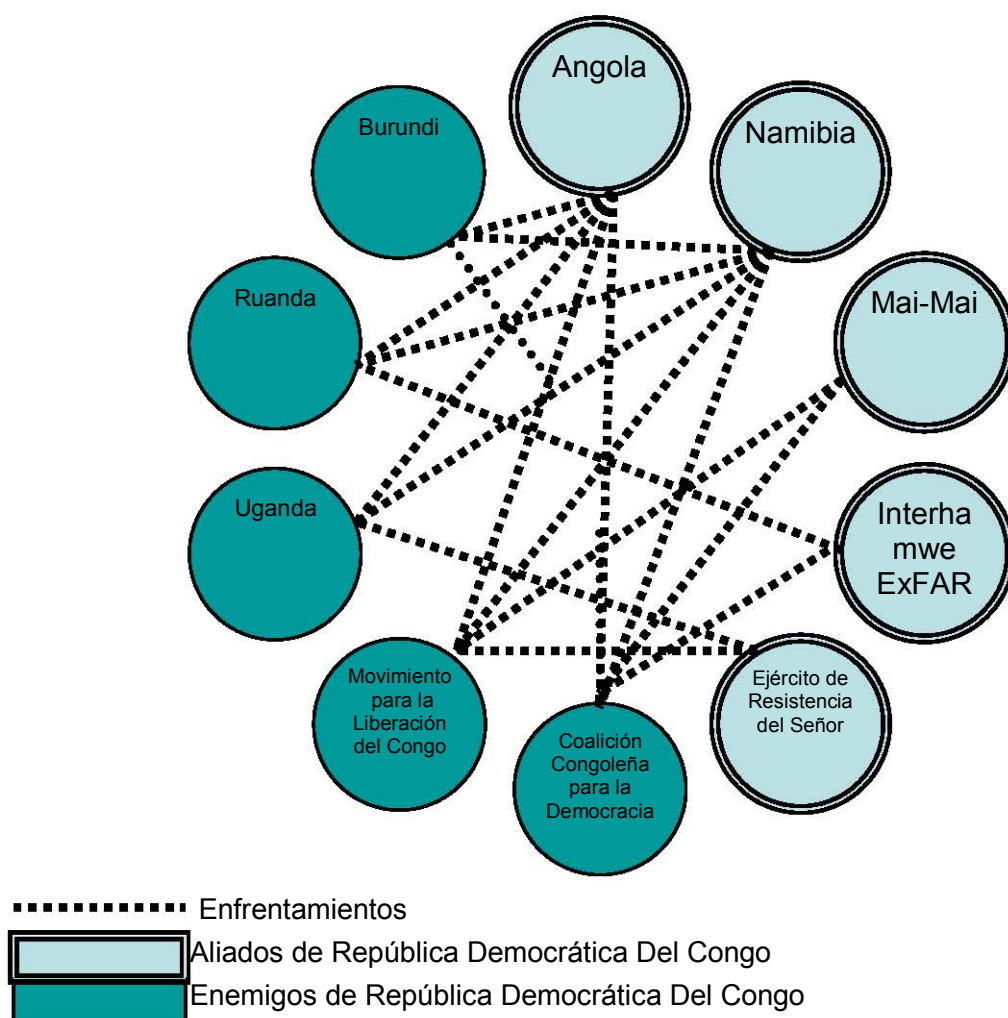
Angola

Burundi

Namibia

Ruanda

Mai-Mai

Uganda

Interhamwe ExFAR

Movimiento para la Liberación del Congo

Ejército de Resistencia del Señor

Coalición Congoleña para la Democracia

Enfrentamientos

Aliados de República Democrática Del Congo

Enemigos de República Democrática Del Congo